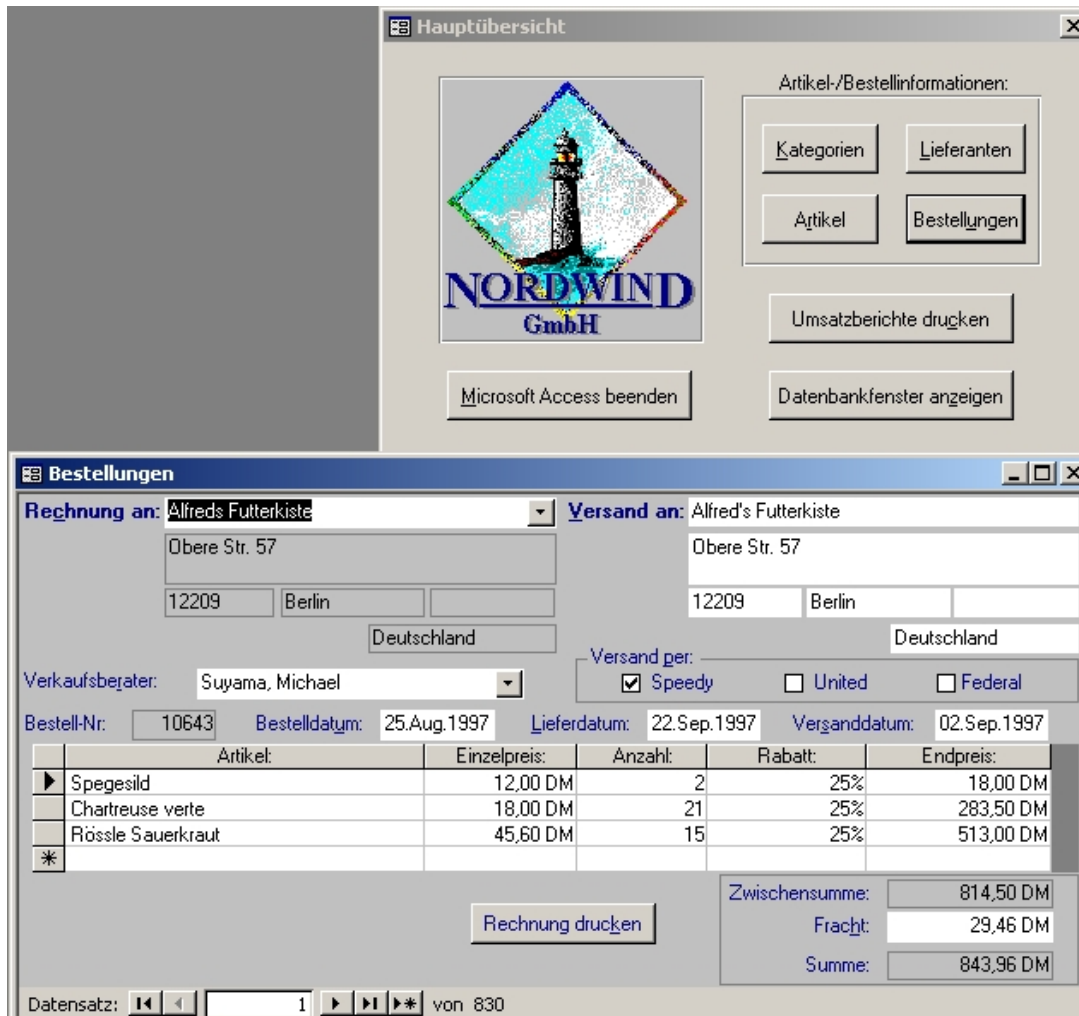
Hauptübersicht

NORDWIND GmbH

Artikel-/Bestellinformationen:

Kategorien

Lieferanten

Artikel

Bestellungen

Umsatzberichte drucken

Microsoft Access beenden

Datenbankfenster anzeigen

Bestellungen

Rechnung an: Alfreds Futterkiste

Obere Str. 57

12209 Berlin

Deutschland

Versand an: Alfred's Futterkiste

Obere Str. 57

12209 Berlin

Deutschland

Verkaufsberater: Suyama, Michael

Versand per:
☑ Speedy ☐ United ☐ Federal

Bestell-Nr: 10643 Bestelldatum: 25.Aug.1997 Lieferdatum: 22.Sep.1997 Versanddatum: 02.Sep.1997

| Artikel: | Einzelpreis: | Anzahl: | Rabatt: | Endpreis: |
|---|---|---|---|---|
| Spegesild | 12,00 DM | 2 | 25% | 18,00 DM |
| Chartreuse verte | 18,00 DM | 21 | 25% | 283,50 DM |
| Rössle Sauerkraut | 45,60 DM | 15 | 25% | 513,00 DM |
| * | | | | |

Zwischensumme: 814,50 DM

Fracht: 29,46 DM

Summe: 843,96 DM

Rechnung drucken

Datensatz: 1 von 830